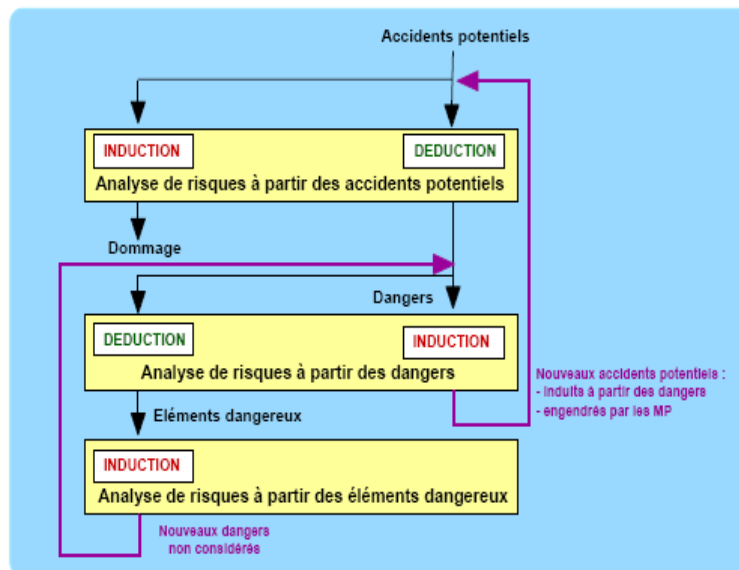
Accidents potentiels

INDUCTION

DEDUCTION

Analyse de risques à partir des accidents potentiels

Dommage

Dangers

DEDUCTION

INDUCTION

Analyse de risques à partir des dangers

Nouveaux accidents potentiels :
- induits à partir des dangers
- engendrés par les MP

Eléments dangereux

INDUCTION

Analyse de risques à partir des éléments dangereux

Nouveaux dangers non considérés